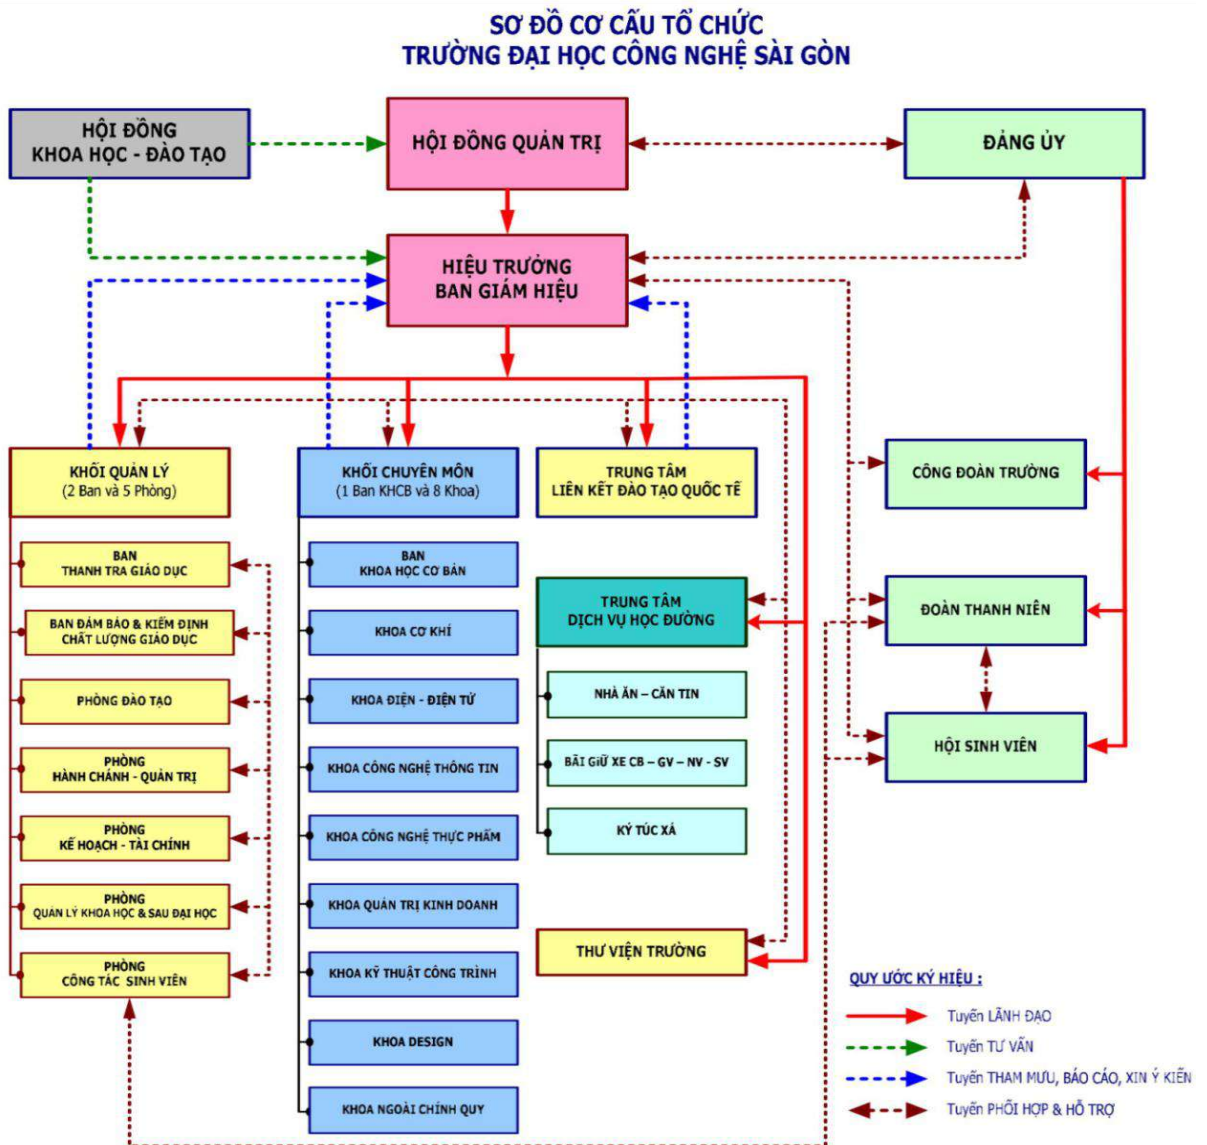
SƠ ĐỒ CƠ CẤU TỔ CHỨC
TRƯỜNG ĐẠI HỌC CÔNG NGHỆ SÀI GÒN

HỘI ĐỒNG KHOA HỌC - ĐÀO TẠO

HỘI ĐỒNG QUẢN TRỊ

ĐẢNG ỦY

HIỆU TRƯỞNG BAN GIÁM HIỆU

KHỐI QUẢN LÝ (2 Ban và 5 Phòng)

KHỐI CHUYÊN MÔN (1 Ban KHCB và 8 Khoa)

TRUNG TÂM LIÊN KẾT ĐÀO TẠO QUỐC TẾ

CÔNG ĐOÀN TRƯỜNG

BAN THANH TRA GIÁO DỤC

BAN ĐẢM BẢO & KIỂM ĐỊNH CHẤT LƯỢNG GIÁO DỤC

PHÒNG ĐÀO TẠO

PHÒNG HÀNH CHÁNH - QUẢN TRỊ

PHÒNG KẾ HOẠCH - TÀI CHÍNH

PHÒNG QUẢN LÝ KHOA HỌC & SAU ĐẠI HỌC

PHÒNG CÔNG TÁC SINH VIÊN

BAN KHOA HỌC CƠ BẢN

KHOA CƠ KHÍ

KHOA ĐIỆN - ĐIỆN TỬ

KHOA CÔNG NGHỆ THÔNG TIN

KHOA CÔNG NGHỆ THỰC PHẨM

KHOA QUẢN TRỊ KINH DOANH

KHOA KỸ THUẬT CÔNG TRÌNH

KHOA DESIGN

KHOA NGOÀI CHÍNH QUY

TRUNG TÂM DỊCH VỤ HỌC ĐƯỜNG

NHÀ ĂN – CĂN TIN

BÃI GIỮ XE CB – GV – NV - SV

KÝ TÚC XÁ

THƯ VIỆN TRƯỜNG

ĐOÀN THANH NIÊN

HỘI SINH VIÊN

QUY ƯỚC KÝ HIỆU :
Tuyến LÃNH ĐẠO
Tuyến TƯ VẤN
Tuyến THAM MƯU, BÁO CÁO, XIN Ý KIẾN
Tuyến PHỐI HỢP & HỖ TRỢ